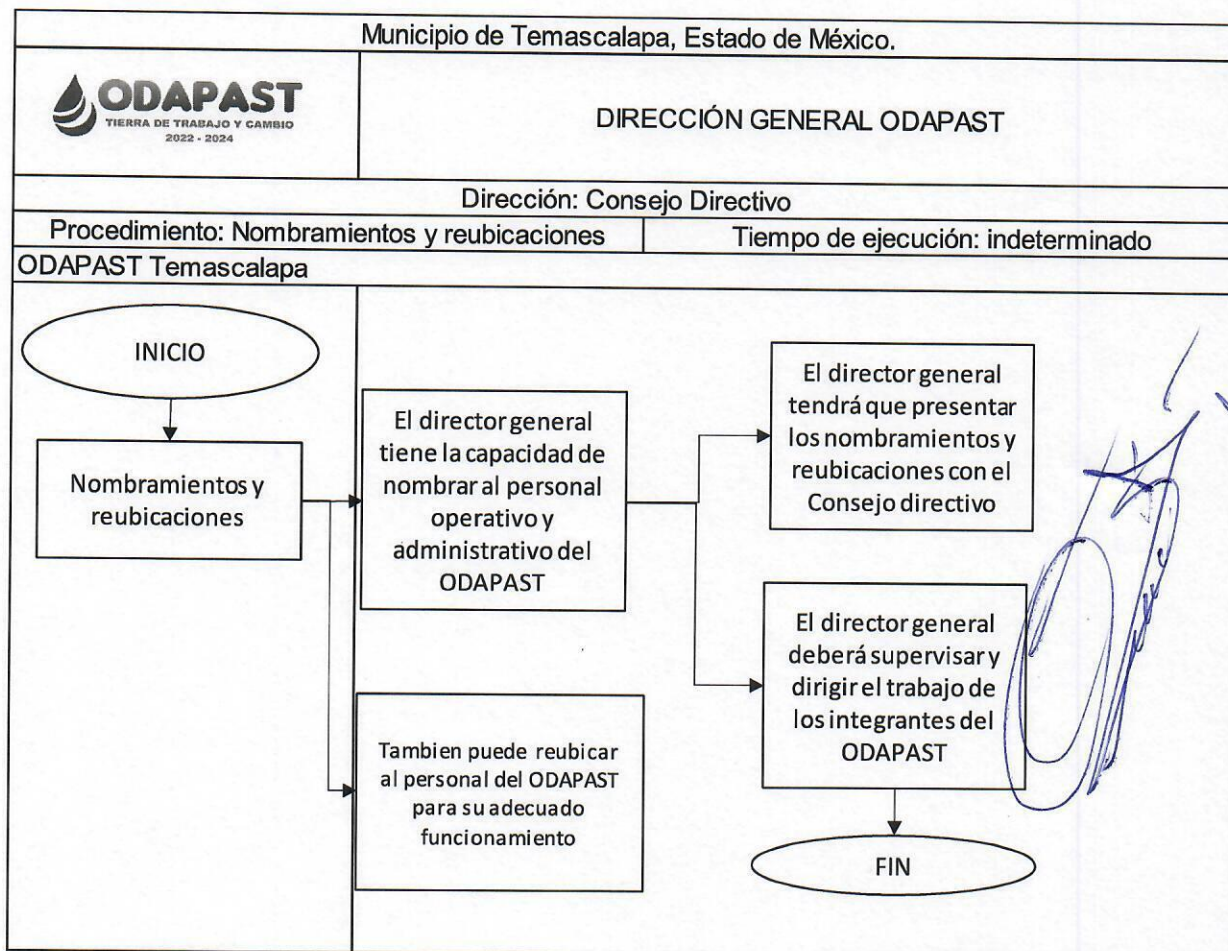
Municipio de Temascalapa, Estado de México.

ODAPAST
TIERRA DE TRABAJO Y CAMBIO
2022 - 2024

DIRECCIÓN GENERAL ODAPAST

Dirección: Consejo Directivo

Procedimiento: Nombramientos y reubicaciones

Tiempo de ejecución: indeterminado

ODAPAST Temascalapa

INICIO

Nombramientos y reubicaciones

El director general tiene la capacidad de nombrar al personal operativo y administrativo del ODAPAST

El director general tendrá que presentar los nombramientos y reubicaciones con el Consejo directivo

El director general deberá supervisar y dirigir el trabajo de los integrantes del ODAPAST

Tambien puede reubicar al personal del ODAPAST para su adecuado funcionamiento

FIN